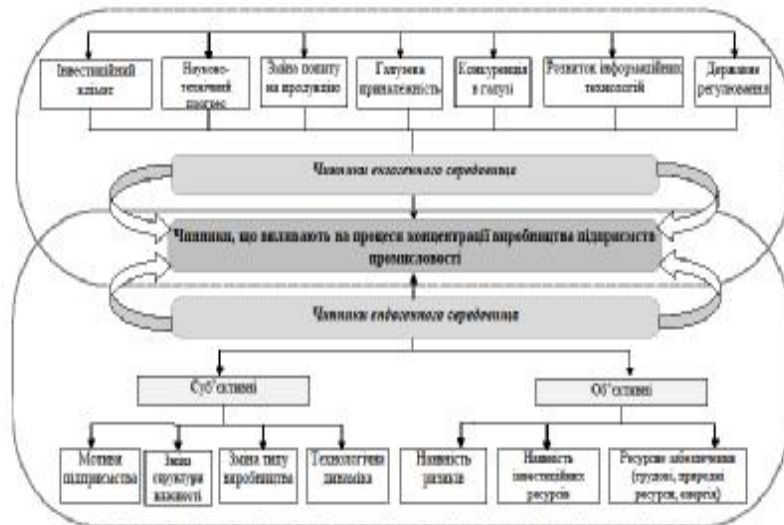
Інвестиційний клімат

Науково-технічний прогрес

Зміна попиту на продукцію

Галузева приналежність

Конкуренція в галузі

Розвиток інформаційних технологій

Державне регулювання

Чинники екзогенного середовища

Чинники, що впливають на процеси концентрації виробництва підприємств промисловості

Чинники ендогенного середовища

Суб'єктивні

Об'єктивні

Мотиви підприємства

Зміна структури власності

Зміна типу виробництва

Технологічна динаміка

Наявність ризиків

Наявність інвестиційних ресурсів

Ресурсне забезпечення (трудові, природні ресурси, енергія)